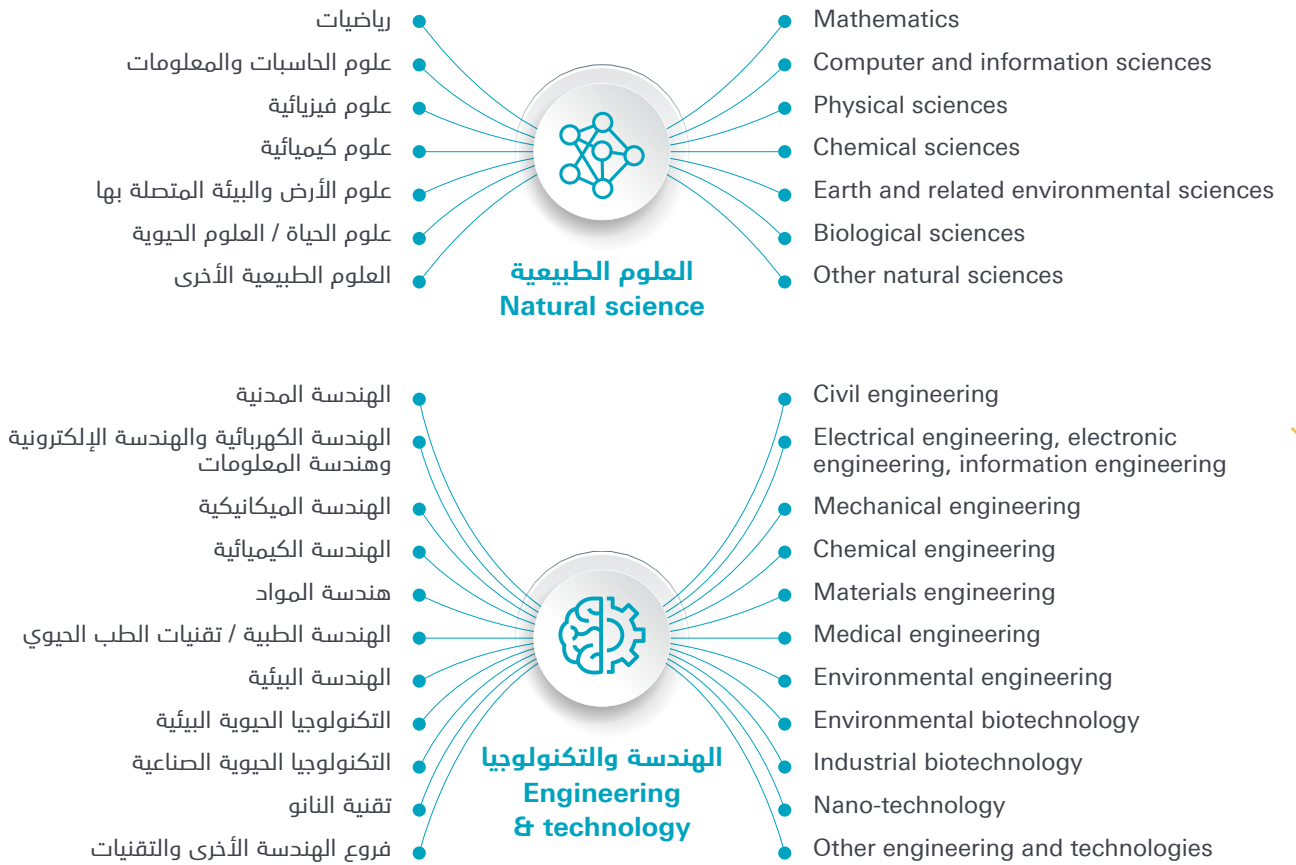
رياضيات
علوم الحاسبات والمعلومات
علوم فيزيائية
علوم كيميائية
علوم الأرض والبيئة المتصلة بها
علوم الحياة / العلوم الحيوية
العلوم الطبيعية الأخرى

Mathematics
Computer and information sciences
Physical sciences
Chemical sciences
Earth and related environmental sciences
Biological sciences
Other natural sciences

العلوم الطبيعية
Natural science

الهندسة المدنية
الهندسة الكهربائية والهندسة الإلكترونية وهندسة المعلومات
الهندسة الميكانيكية
الهندسة الكيميائية
هندسة المواد
الهندسة الطبية / تقنيات الطب الحيوي
الهندسة البيئية
التكنولوجيا الحيوية البيئية
التكنولوجيا الحيوية الصناعية
تقنية النانو
فروع الهندسة الأخرى والتقنيات

Civil engineering
Electrical engineering, electronic engineering, information engineering
Mechanical engineering
Chemical engineering
Materials engineering
Medical engineering
Environmental engineering
Environmental biotechnology
Industrial biotechnology
Nano-technology
Other engineering and technologies

الهندسة والتكنولوجيا
Engineering
& technology